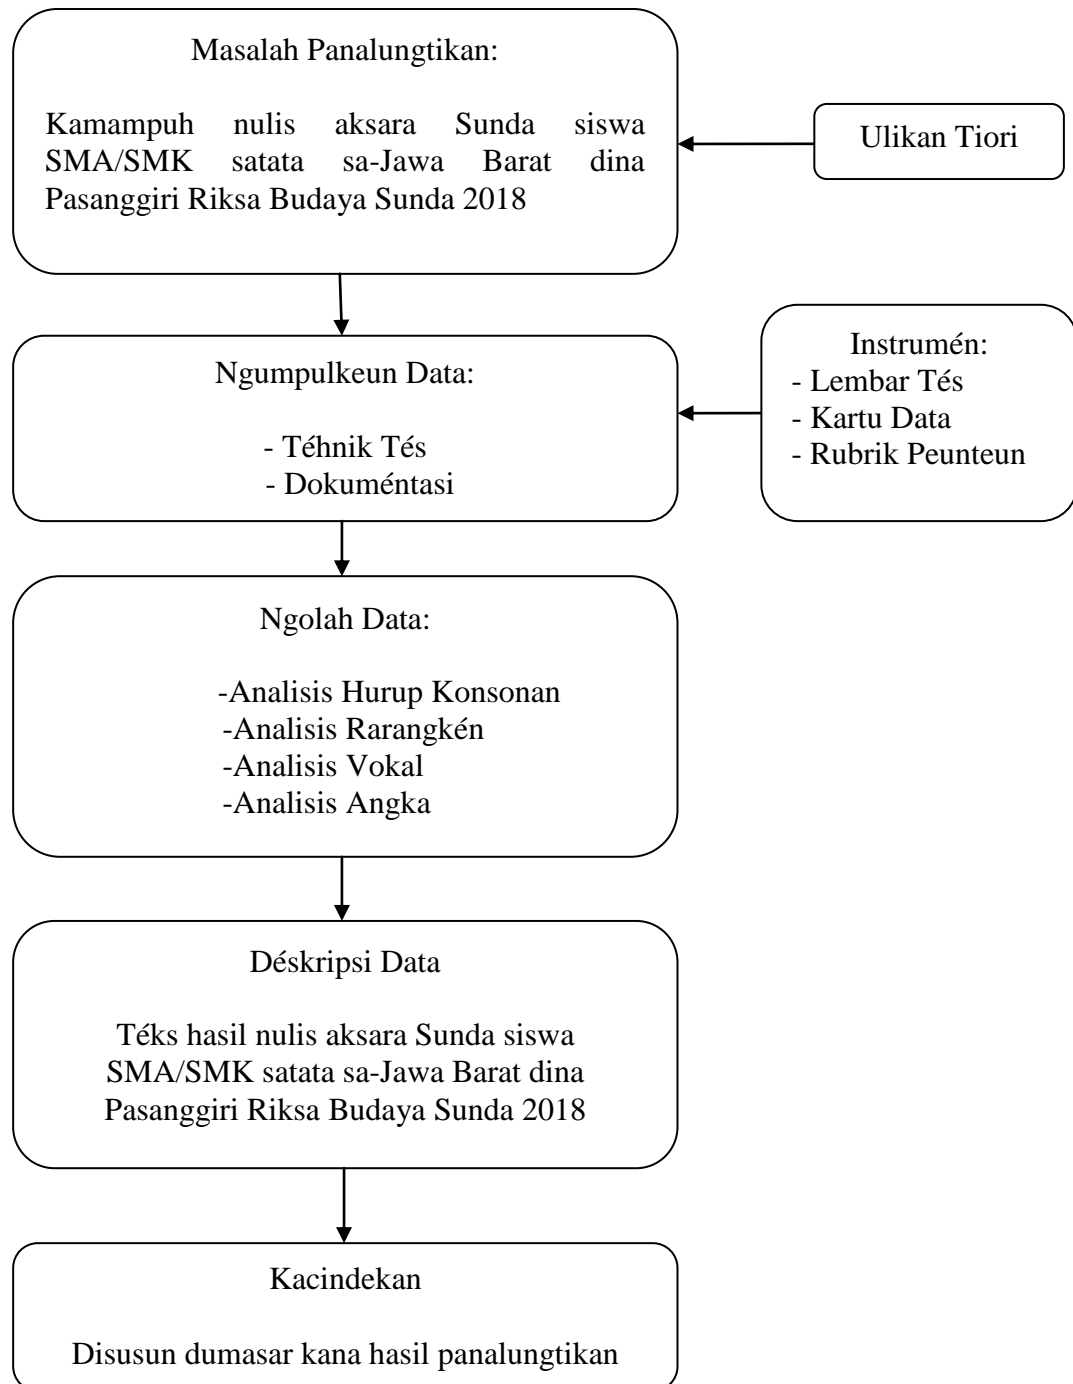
Masalah Panalungtikan:

Kamampuh nulis aksara Sunda siswa SMA/SMK satata sa-Jawa Barat dina Pasanggiri Riksa Budaya Sunda 2018

Ulikan Tiori

Ngumpulkeun Data:

- Téhnik Tés
- Dokuméntasi

Instrumén:
- Lembar Tés
- Kartu Data
- Rubrik Peunteun

Ngolah Data:

-Analisis Hurup Konsonan
-Analisis Rarangkén
-Analisis Vokal
-Analisis Angka

Déskripsi Data

Téks hasil nulis aksara Sunda siswa SMA/SMK satata sa-Jawa Barat dina Pasanggiri Riksa Budaya Sunda 2018

Kacindekan

Disusun dumasar kana hasil panalungtikan